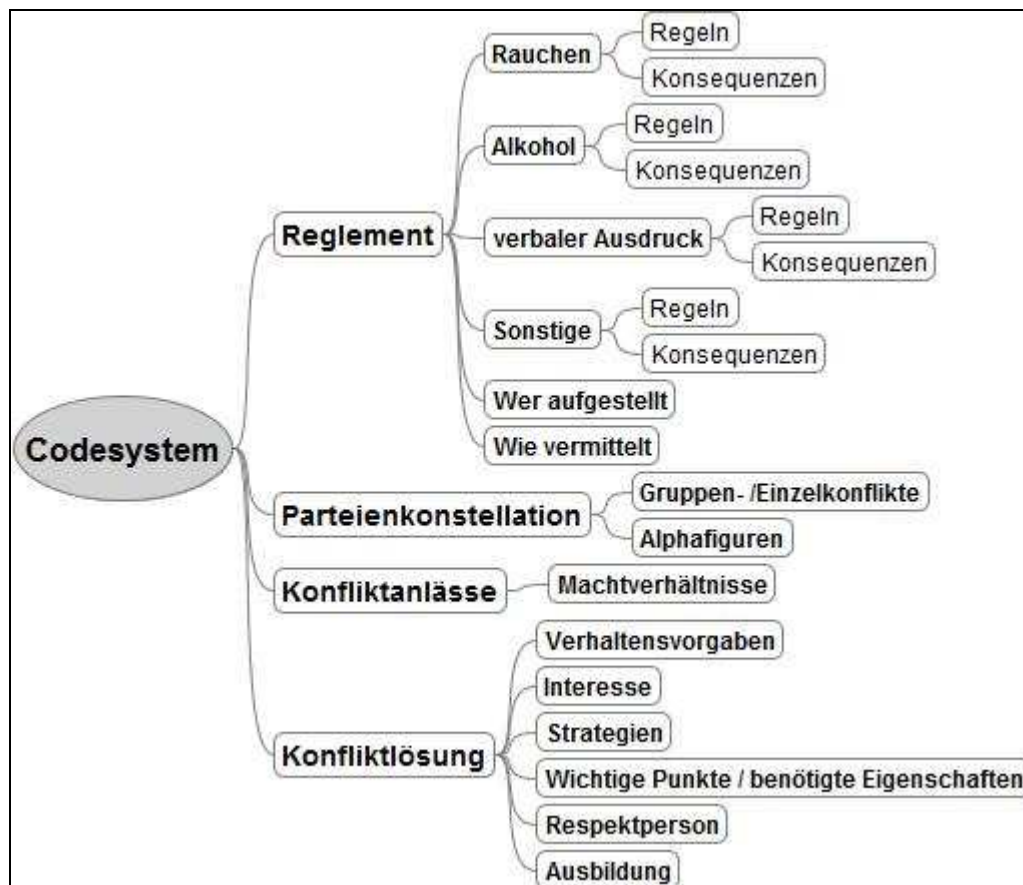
Codesystem

Reglement

Rauchen
Regeln
Konsequenzen

Alkohol
Regeln
Konsequenzen

verbaler Ausdruck
Regeln
Konsequenzen

Sonstige
Regeln
Konsequenzen

Wer aufgestellt

Wie vermittelt

Parteienkonstellation
Gruppen- /Einzelkonflikte
Alphafiguren

Konfliktanlässe
Machtverhältnisse

Konfliktlösung
Verhaltensvorgaben
Interesse
Strategien
Wichtige Punkte / benötigte Eigenschaften
Respektperson
Ausbildung